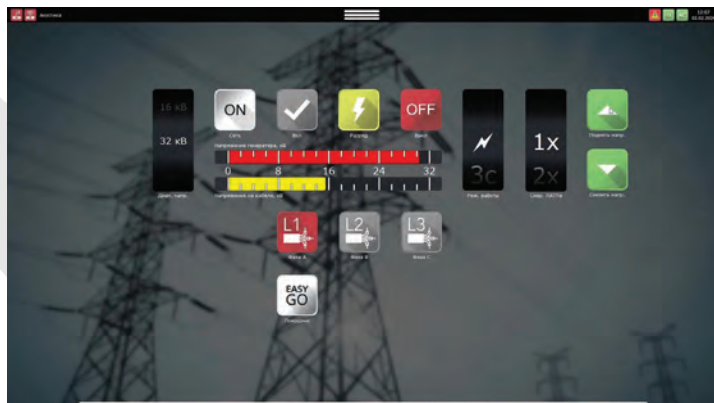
Анатика

12:07
02.02.2020

16 кВ
32 кВ
Диап. напр.

ON
Сеть

Вкл

Разряд

OFF
Выкл

напряжение генератора, кВ

0 8 16 24 32

напряжение на кабеле, кВ

3с
Реж. работы

1x
2x
Швр. ЗАСТИ

Поднять напр.

Снизить напр.

L1
Фаза А

L2
Фаза В

L3
Фаза С

EASY GO
Поиск